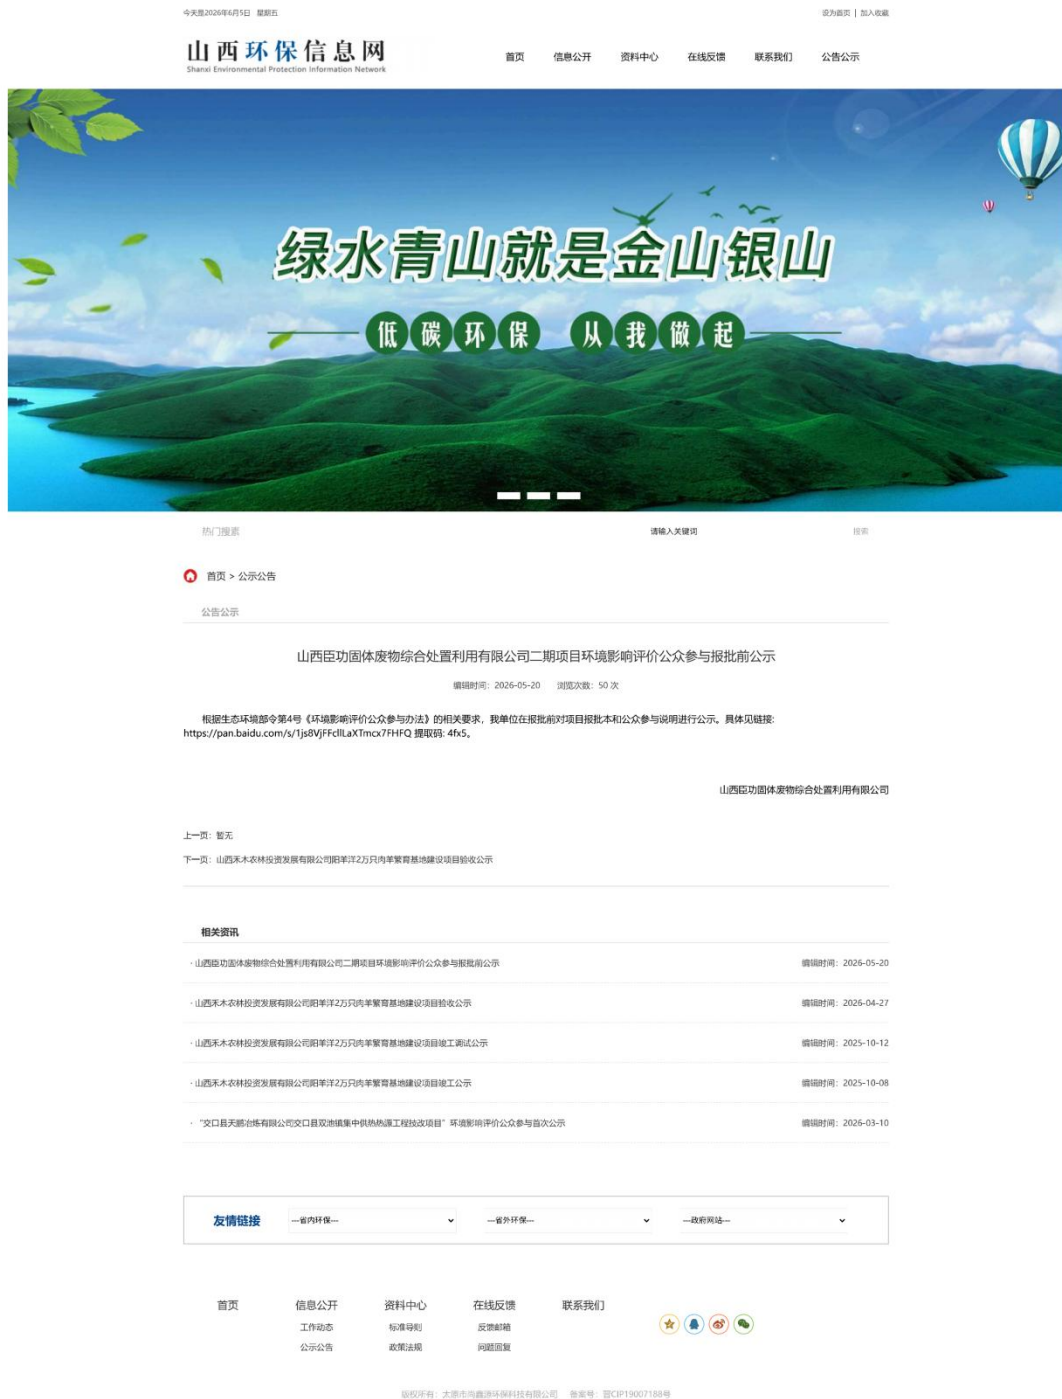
今天是2026年6月5日 星期五

设为首页 | 加入收藏

山西环保信息网
Shanxi Environmental Protection Information Network

首页 信息公开 资料中心 在线反馈 联系我们 公告公示

绿水青山就是金山银山

低碳环保 从我做起

热门搜索

请输入关键词

搜索

首页 > 公示公告

公告公示

山西臣功固体废物综合处置利用有限公司二期项目环境影响评价公众参与报批前公示

编辑时间：2026-05-20 浏览次数：50 次

根据生态环境部令第4号《环境影响评价公众参与办法》的相关要求，我单位在报批前对项目报批本和公众参与说明进行公示。具体见链接: https://pan.baidu.com/s/1js8VjFFcllLaXTmcx7FHFQ 提取码: 4fx5。

山西臣功固体废物综合处置利用有限公司

上一页：暂无

下一页：山西禾木农林投资发展有限公司阳羊洋2万只肉羊繁育基地建设项目验收公示

相关资讯

· 山西臣功固体废物综合处置利用有限公司二期项目环境影响评价公众参与报批前公示 编辑时间：2026-05-20

· 山西禾木农林投资发展有限公司阳羊洋2万只肉羊繁育基地建设项目验收公示 编辑时间：2026-04-27

· 山西禾木农林投资发展有限公司阳羊洋2万只肉羊繁育基地建设项目竣工调试公示 编辑时间：2025-10-12

· 山西禾木农林投资发展有限公司阳羊洋2万只肉羊繁育基地建设项目竣工公示 编辑时间：2025-10-08

· "交口县天鹏冶炼有限公司交口县双池镇集中供热热源工程技改项目"环境影响评价公众参与首次公示 编辑时间：2026-03-10

友情链接 --省内环保-- --省外环保-- --政府网站--

首页
信息公开 工作动态 公示公告
资料中心 标准导则 政策法规
在线反馈 反馈邮箱 问题回复
联系我们

版权所有：太原市尚鑫游环保科技有限公司 备案号：晋ICP19007188号